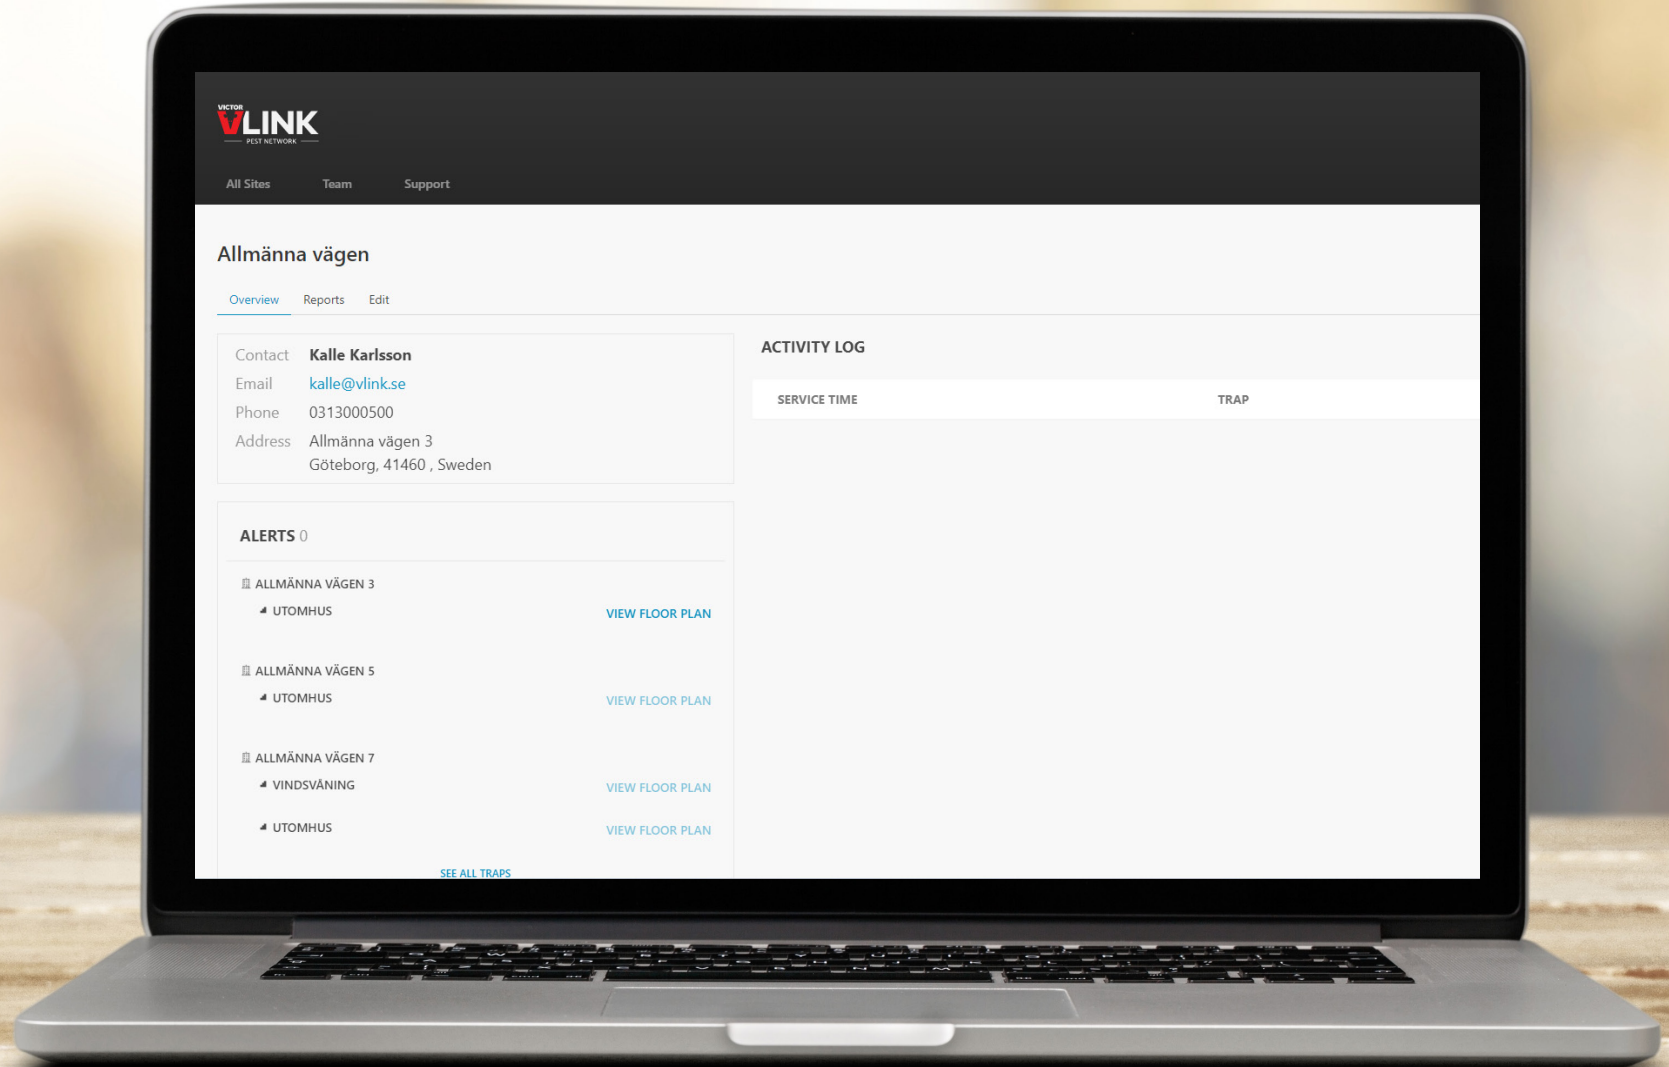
VICTOR
VLINK
PEST NETWORK

All Sites Team Support

Allmänna vägen

Overview Reports Edit

Contact Kalle Karlsson
Email kalle@vlink.se
Phone 0313000500
Address Allmänna vägen 3
Göteborg, 41460 , Sweden

ALERTS 0

ALLMÄNNA VÄGEN 3
UTOMHUS VIEW FLOOR PLAN

ALLMÄNNA VÄGEN 5
UTOMHUS VIEW FLOOR PLAN

ALLMÄNNA VÄGEN 7
VINDSVÅNING VIEW FLOOR PLAN

UTOMHUS VIEW FLOOR PLAN

SEE ALL TRAPS

ACTIVITY LOG

| SERVICE TIME | TRAP |
|---|---|